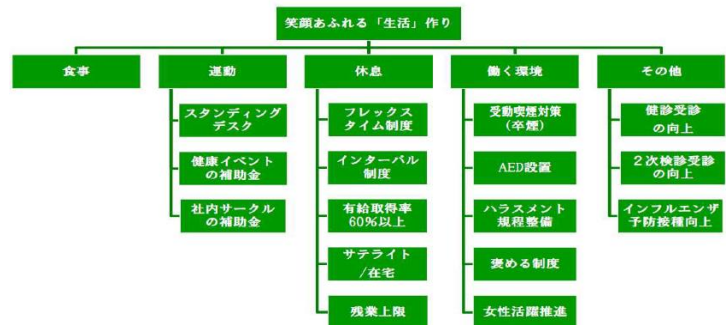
笑顔あふれる「生活」作り

食事

運動

スタンディングデスク

健康イベントの補助金

社内サークルの補助金

休息

フレックスタイム制度

インターバル制度

有給取得率60%以上

サテライト/在宅

残業上限

働く環境

受動喫煙対策（卒煙）

AED設置

ハラスメント規程整備

褒める制度

女性活躍推進

その他

健診受診の向上

2次検診受診の向上

インフルエンザ予防接種向上